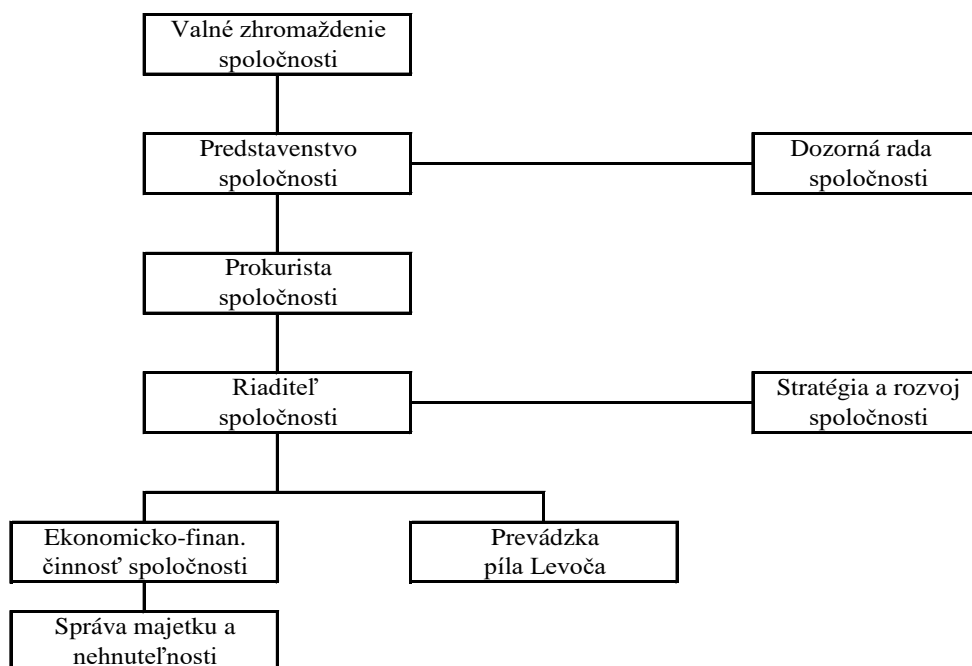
Valné zhromaždenie spoločnosti

Predstavenstvo spoločnosti

Dozorná rada spoločnosti

Prokurista spoločnosti

Riaditeľ spoločnosti

Stratégia a rozvoj spoločnosti

Ekonomicko-finan. činnosť spoločnosti

Prevádzka píla Levoča

Správa majetku a nehnuteľnosti